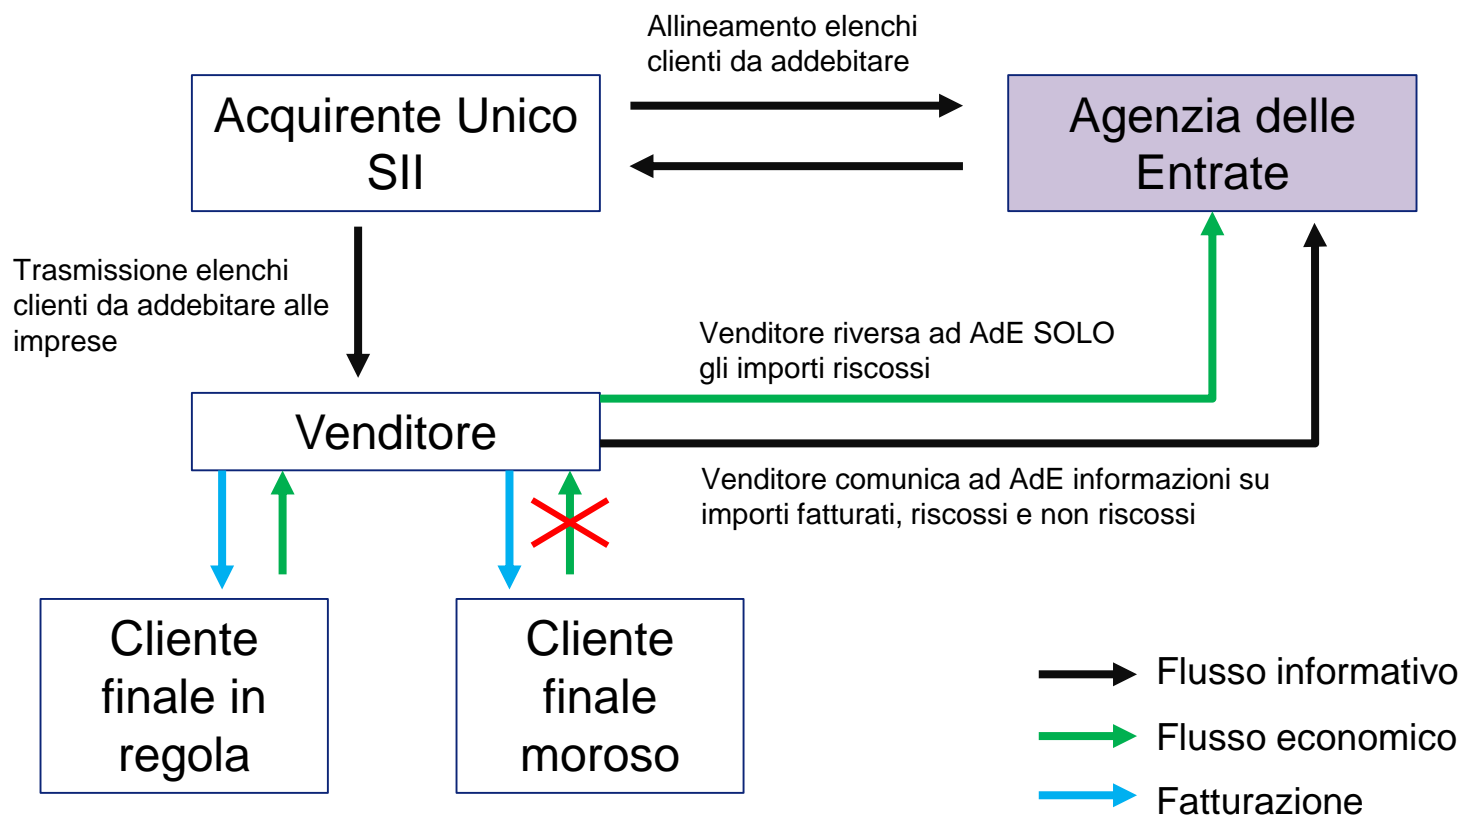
Allineamento elenchi clienti da addebitare

Acquirente Unico SII

Agenzia delle Entrate

Trasmissione elenchi clienti da addebitare alle imprese

Venditore riversa ad AdE SOLO gli importi riscossi

Venditore

Venditore comunica ad AdE informazioni su importi fatturati, riscossi e non riscossi

Cliente finale in regola

Cliente finale moroso

Flusso informativo

Flusso economico

Fatturazione